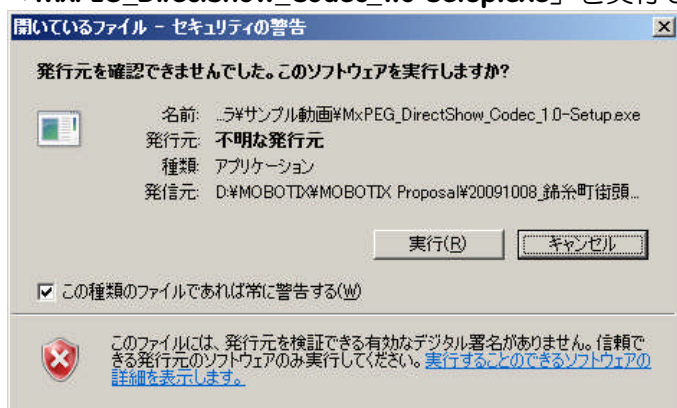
「MxPEG_DirectShow_Codec_1.0-Setup.exe」を実行で

開いているファイル - セキュリティの警告

発行元を確認できませんでした。このソフトウェアを実行しますか?

名前: ..ラ¥サンプル動画¥MxPEG_DirectShow_Codec_1.0-Setup.exe
発行元: 不明な発行元
種類: アプリケーション
発信元: D:¥MOBOTIX¥MOBOTIX Proposal¥20091008_錦糸町街頭...

実行(R)
キャンセル

この種類のファイルであれば常に警告する(W)

このファイルには、発行元を検証できる有効なデジタル署名がありません。信頼できる発行元のソフトウェアのみ実行してください。実行することのできるソフトウェアの詳細を表示します。